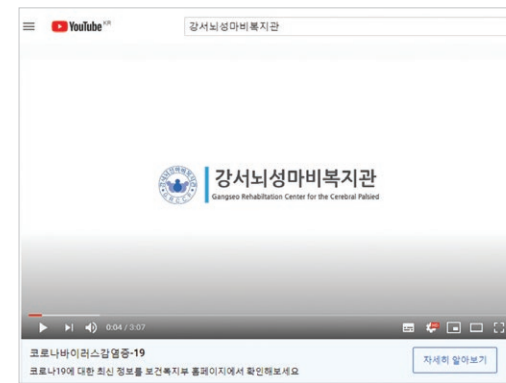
YouTube KR

강서뇌성마비복지관

강서뇌성마비복지관
Gangseo Rehabiltation Center for the Cerebral Palsied

0:04 / 3:07

코로나바이러스감염증-19
코로나19에 대한 최신 정보를 보건복지부 홈페이지에서 확인해보세요

자세히 알아보기